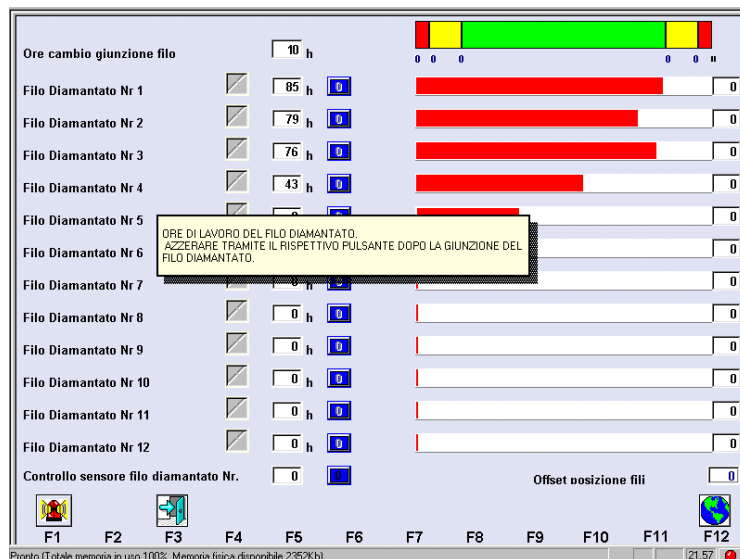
0 0 0 0 0 m

Ore cambio giunzione filo 10 h

Filo Diamantato Nr 1 85 h 0 0

Filo Diamantato Nr 2 79 h 0 0

Filo Diamantato Nr 3 76 h 0 0

Filo Diamantato Nr 4 43 h 0 0

Filo Diamantato Nr 5 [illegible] 0

Filo Diamantato Nr 6 0

Filo Diamantato Nr 7 0 0

ORE DI LAVORO DEL FILO DIAMANTATO.
AZZERARE TRAMITE IL RISPETTIVO PULSANTE DOPO LA GIUNZIONE DEL FILO DIAMANTATO.

Filo Diamantato Nr 8 0 h 0 0

Filo Diamantato Nr 9 0 h 0 0

Filo Diamantato Nr 10 0 h 0 0

Filo Diamantato Nr 11 0 h 0 0

Filo Diamantato Nr 12 0 h 0 0

Controllo sensore filo diamantato Nr. 0 0

Offset posizione fili 0

F1 F2 F3 F4 F5 F6 F7 F8 F9 F10 F11 F12

Pronto (Totale memoria in uso 100% Memoria fisica disponibile 2352Kb) 21.57